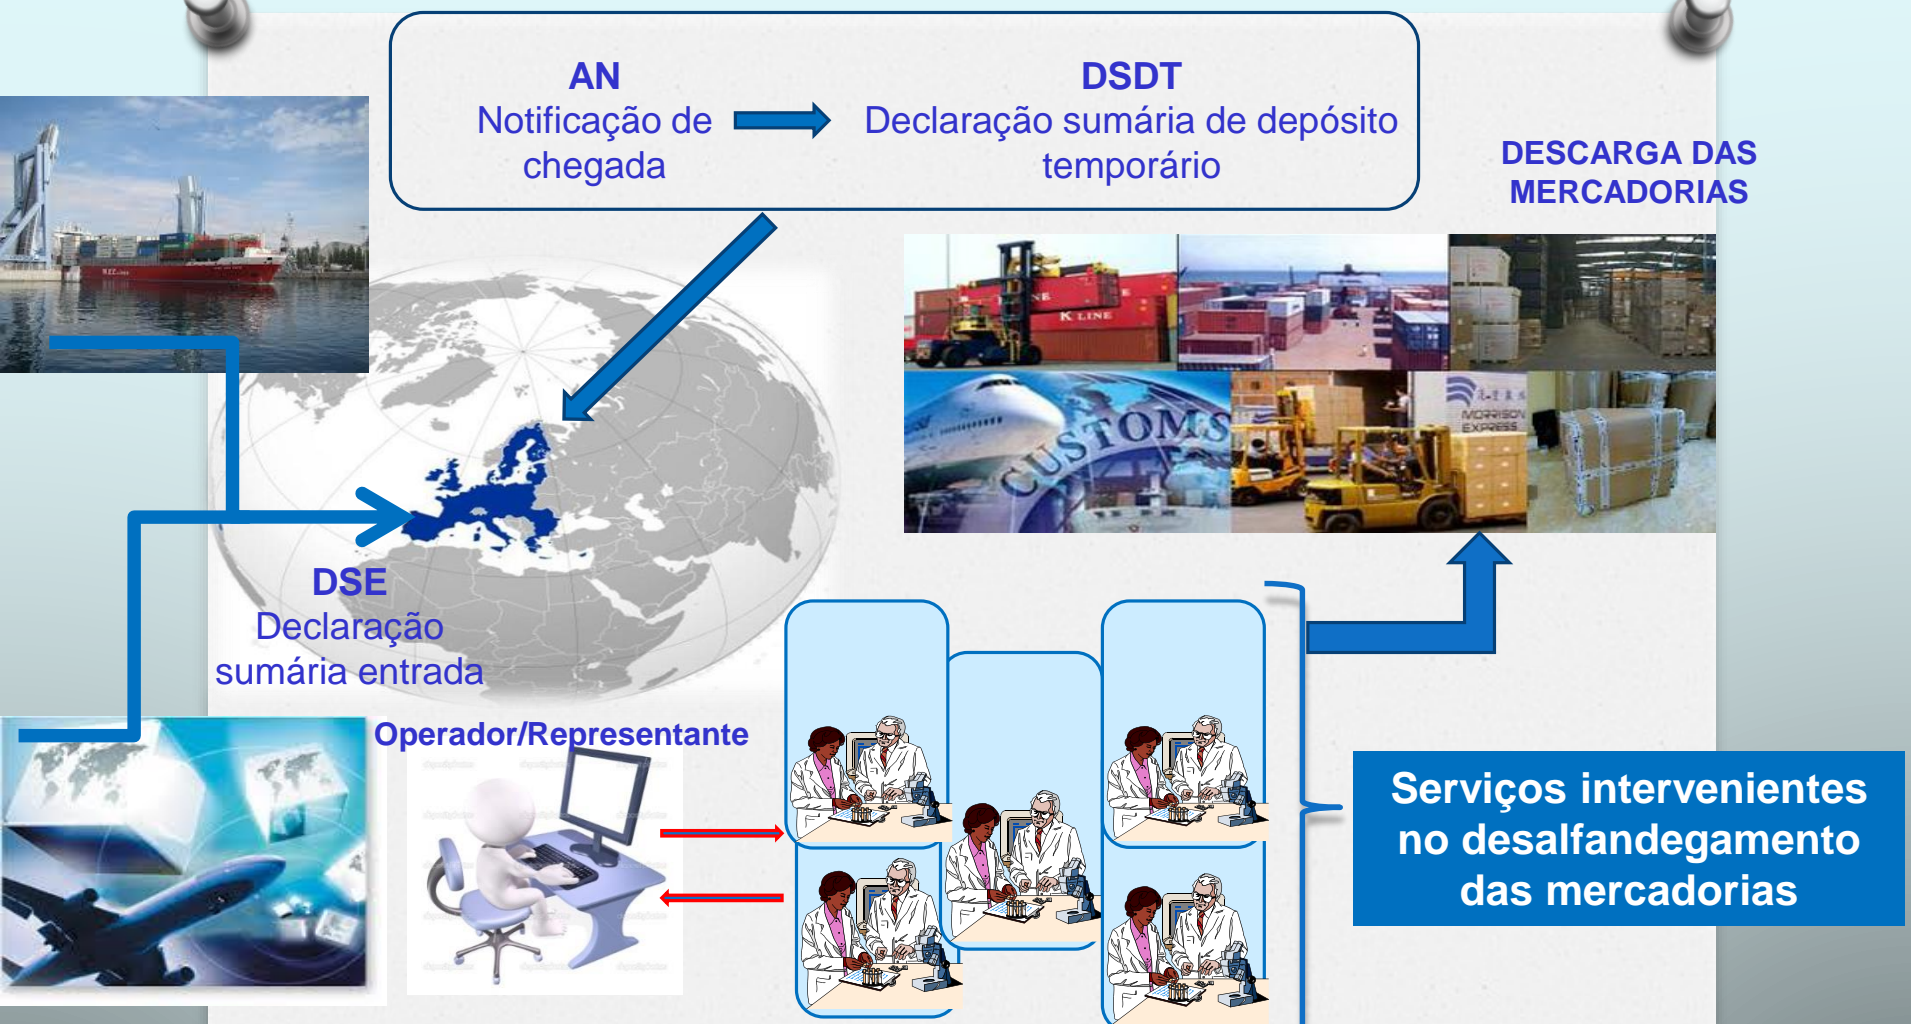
AN
Notificação de chegada

DSDT
Declaração sumária de depósito temporário

DESCARGA DAS MERCADORIAS

K LINE

CUSTOMS

MORRISON EXPRESS

DSE
Declaração sumária entrada

Operador/Representante

Serviços intervenientes no desalfandegamento das mercadorias